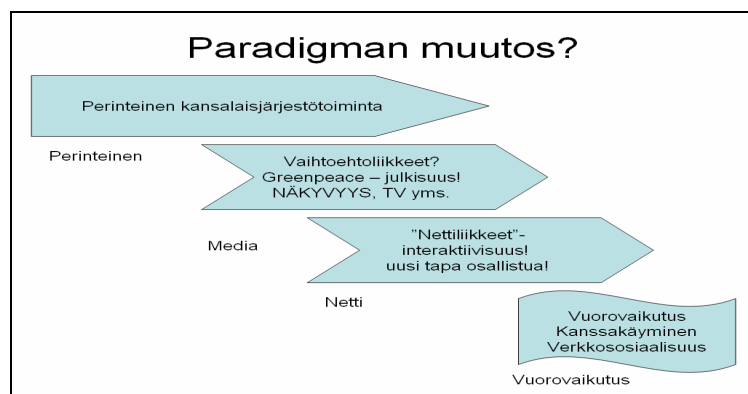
Paradigman muutos?

Perinteinen kansalaisjärjestötoiminta

Perinteinen

Vaihtoehtoliikkeet?
Greenpeace – julkisuus!
NÄKYVYYS, TV yms.

Media

"Nettiliikkeet"-
interaktiivisuus!
uusi tapa osallistua!

Netti

Vuorovaikutus
Kanssakäyminen
Verkkososiaalisuus

Vuorovaikutus